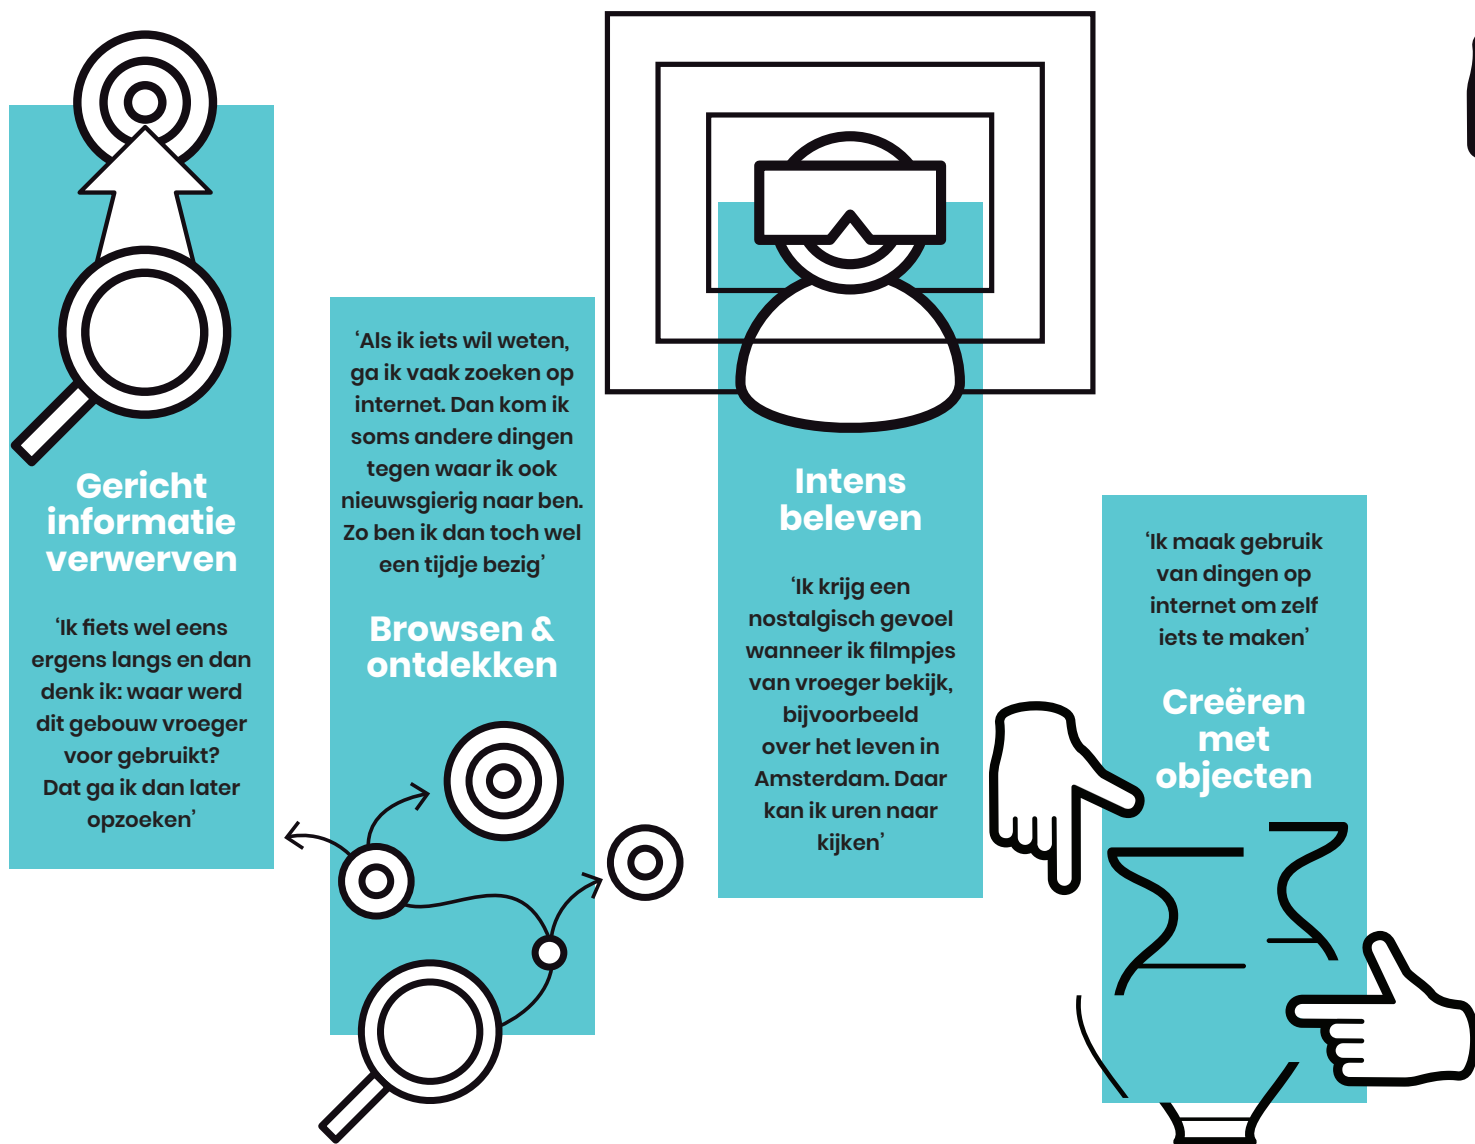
Gericht informatie verwerven

‘Ik fiets wel eens ergens langs en dan denk ik: waar werd dit gebouw vroeger voor gebruikt? Dat ga ik dan later opzoeken’

‘Als ik iets wil weten, ga ik vaak zoeken op internet. Dan kom ik soms andere dingen tegen waar ik ook nieuwsgierig naar ben. Zo ben ik dan toch wel een tijdje bezig’

Browsen & ontdekken

Intens beleven

‘Ik krijg een nostalgisch gevoel wanneer ik filmpjes van vroeger bekijk, bijvoorbeeld over het leven in Amsterdam. Daar kan ik uren naar kijken’

‘Ik maak gebruik van dingen op internet om zelf iets te maken’

Creëren met objecten